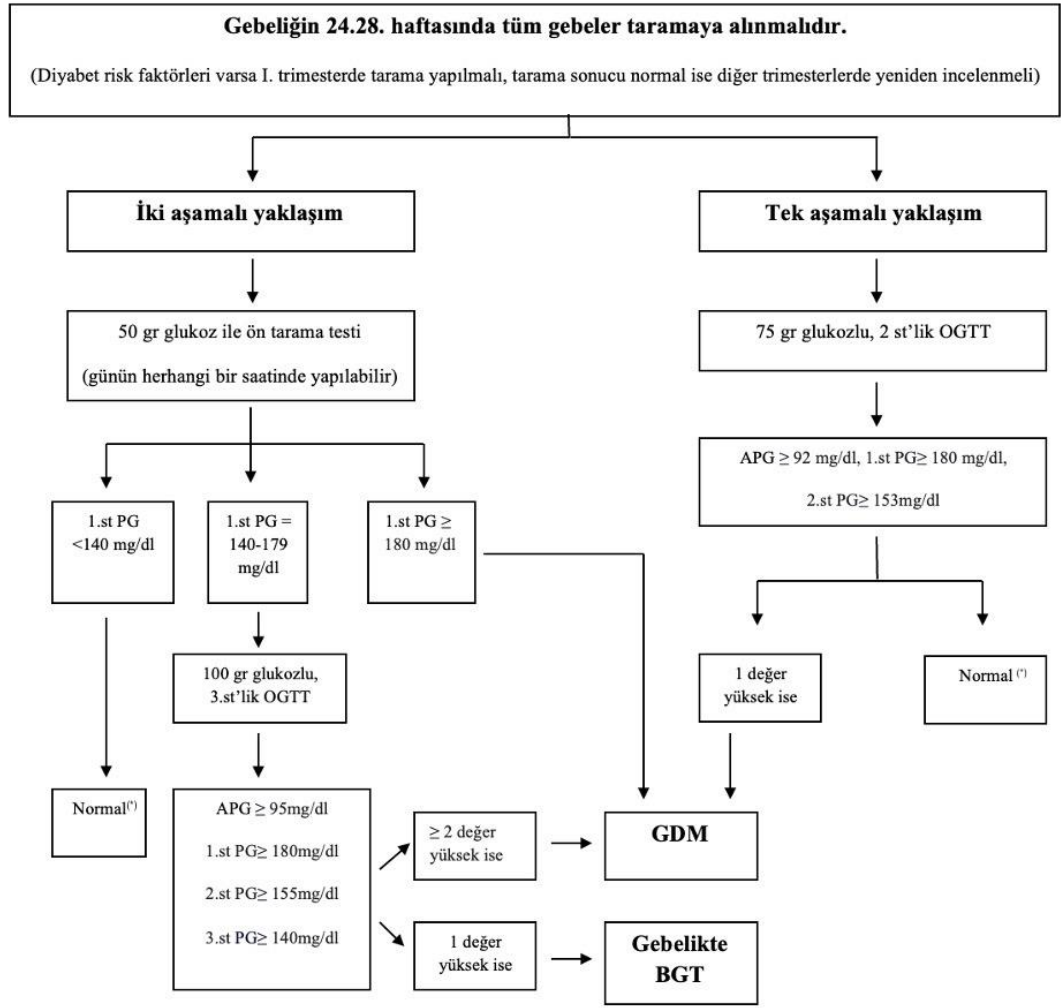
Gebeliğin 24.28. haftasında tüm gebeler taramaya alınmalıdır.

(Diyabet risk faktörleri varsa I. trimesterde tarama yapılmalı, tarama sonucu normal ise diğer trimesterlerde yeniden incelenmeli)

İki aşamalı yaklaşım

Tek aşamalı yaklaşım

50 gr glukoz ile ön tarama testi

(günün herhangi bir saatinde yapılabilir)

75 gr glukozlu, 2 st'lik OGTT

APG ≥ 92 mg/dl, 1.st PG≥ 180 mg/dl,

2.st PG≥ 153mg/dl

1.st PG <140 mg/dl

1.st PG = 140-179 mg/dl

1.st PG ≥ 180 mg/dl

100 gr glukozlu, 3.st'lik OGTT

1 değer yüksek ise

Normal $^{(*)}$

Normal$^{(*)}$

APG ≥ 95mg/dl

1.st PG≥ 180mg/dl

2.st PG≥ 155mg/dl

3.st PG≥ 140mg/dl

≥ 2 değer yüksek ise

GDM

1 değer yüksek ise

Gebelikte BGT